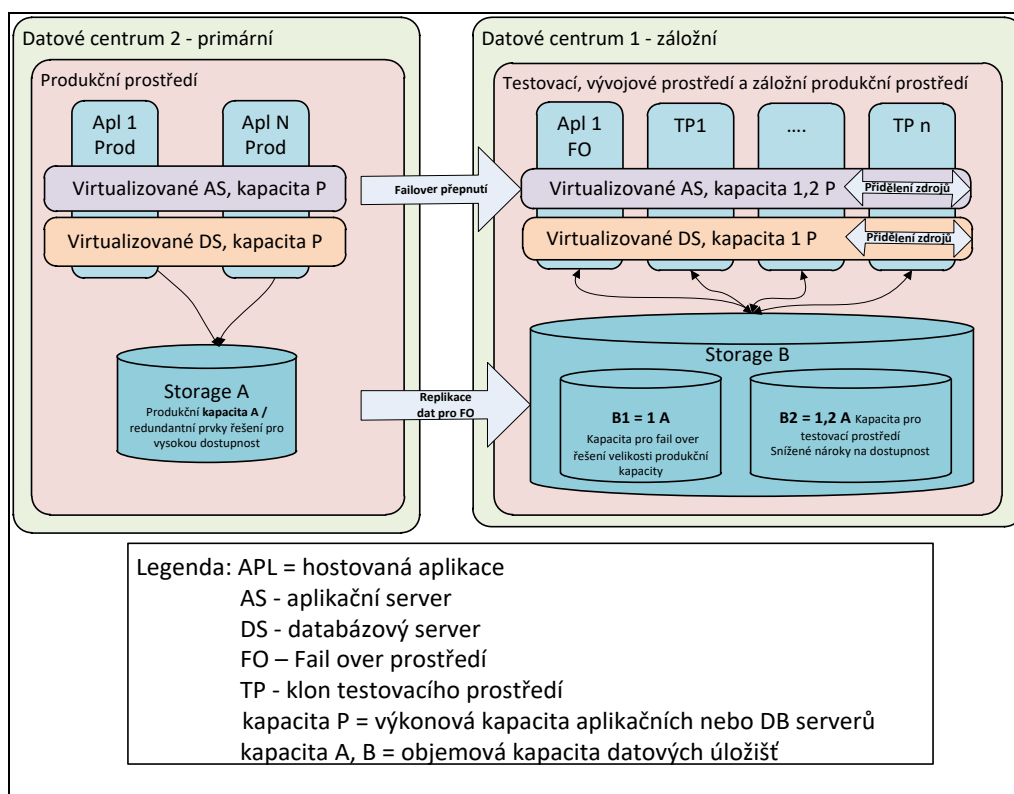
Datové centrum 2 - primární

Produkční prostředí

Apl 1 Prod

Apl N Prod

Virtualizované AS, kapacita P

Virtualizované DS, kapacita P

Storage A

Produkční **kapacita A /** redundantní prvky řešení pro vysokou dostupnost

Failover přepnutí

Replikace dat pro FO

Datové centrum 1 - záložní

Testovací, vývojové prostředí a záložní produkční prostředí

Apl 1 FO

TP1

....

TP n

Virtualizované AS, kapacita 1,2 P

Přidělení zdrojů

Virtualizované DS, kapacita 1 P

Přidělení zdrojů

Storage B

**B1 = 1 A**

Kapacita pro fail over řešení velikosti produkční kapacity

**B2 = 1,2 A** Kapacita pro testovací prostředí Snížené nároky na dostupnost

Legenda: APL = hostovaná aplikace
AS - aplikační server
DS - databázový server
FO – Fail over prostředí
TP - klon testovacího prostředí
kapacita P = výkonová kapacita aplikačních nebo DB serverů
kapacita A, B = objemová kapacita datových úložišť